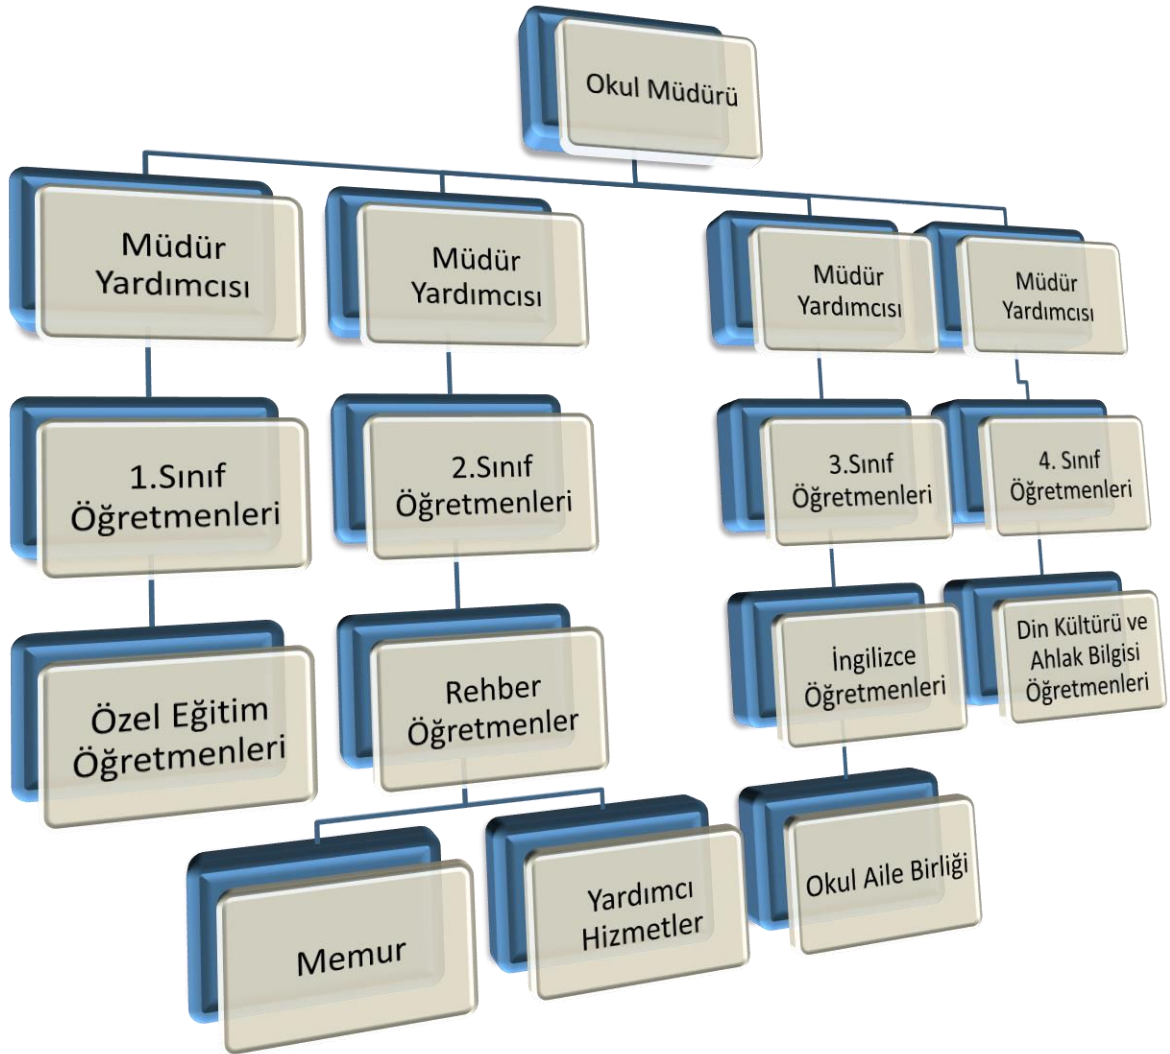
Okul Müdürü

Müdür Yardımcısı

Müdür Yardımcısı

Müdür Yardımcısı

Müdür Yardımcısı

1.Sınıf Öğretmenleri

2.Sınıf Öğretmenleri

3.Sınıf Öğretmenleri

4. Sınıf Öğretmenleri

Özel Eğitim Öğretmenleri

Rehber Öğretmenler

İngilizce Öğretmenleri

Din Kültürü ve Ahlak Bilgisi Öğretmenleri

Memur

Yardımcı Hizmetler

Okul Aile Birliği